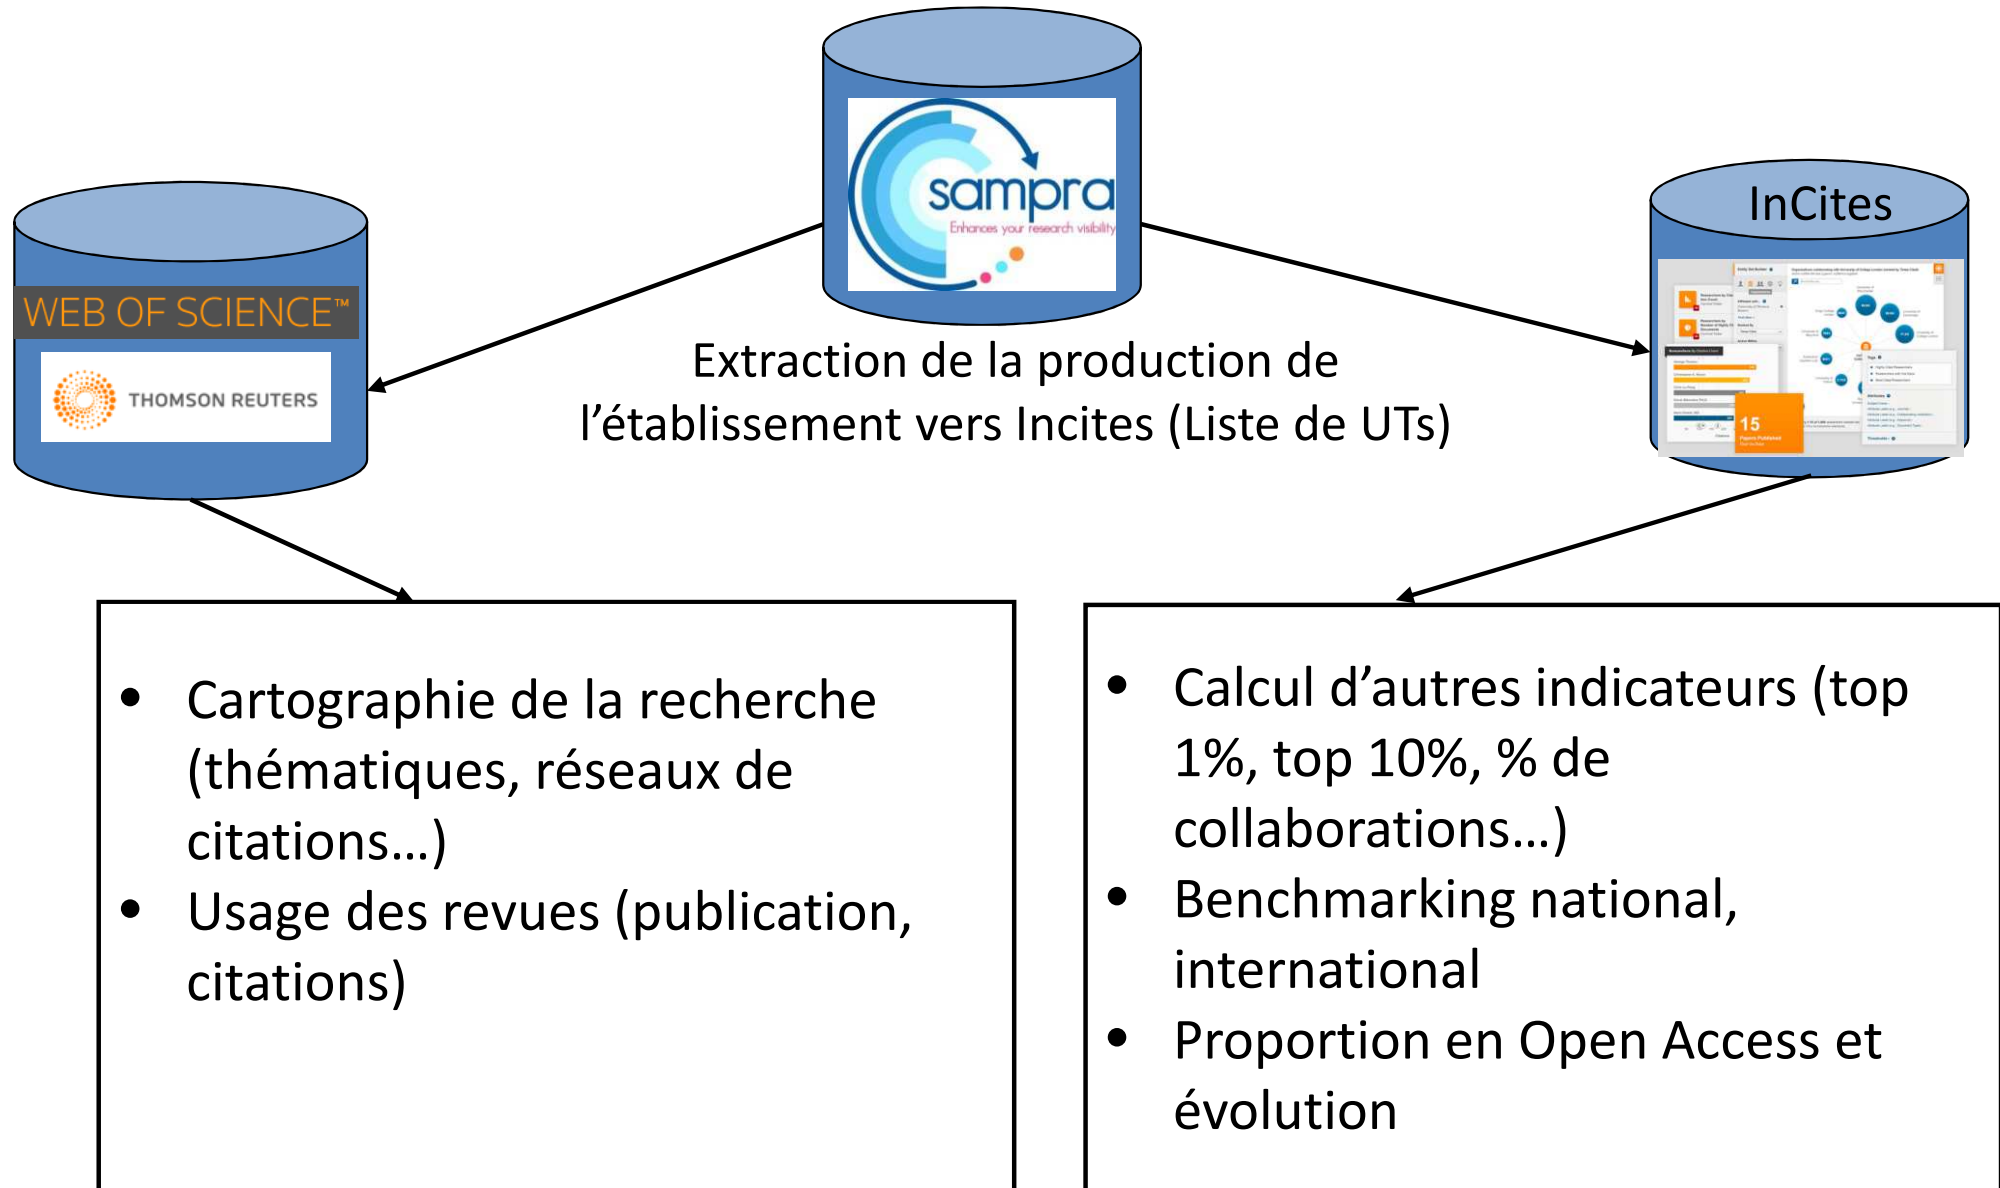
sampra
Enhances your research visibility

WEB OF SCIENCE™
THOMSON REUTERS

InCites

15

Extraction de la production de l'établissement vers Incites (Liste de UTs)

- Cartographie de la recherche (thématiques, réseaux de citations…)
- Usage des revues (publication, citations)

- Calcul d'autres indicateurs (top 1%, top 10%, % de collaborations…)
- Benchmarking national, international
- Proportion en Open Access et évolution